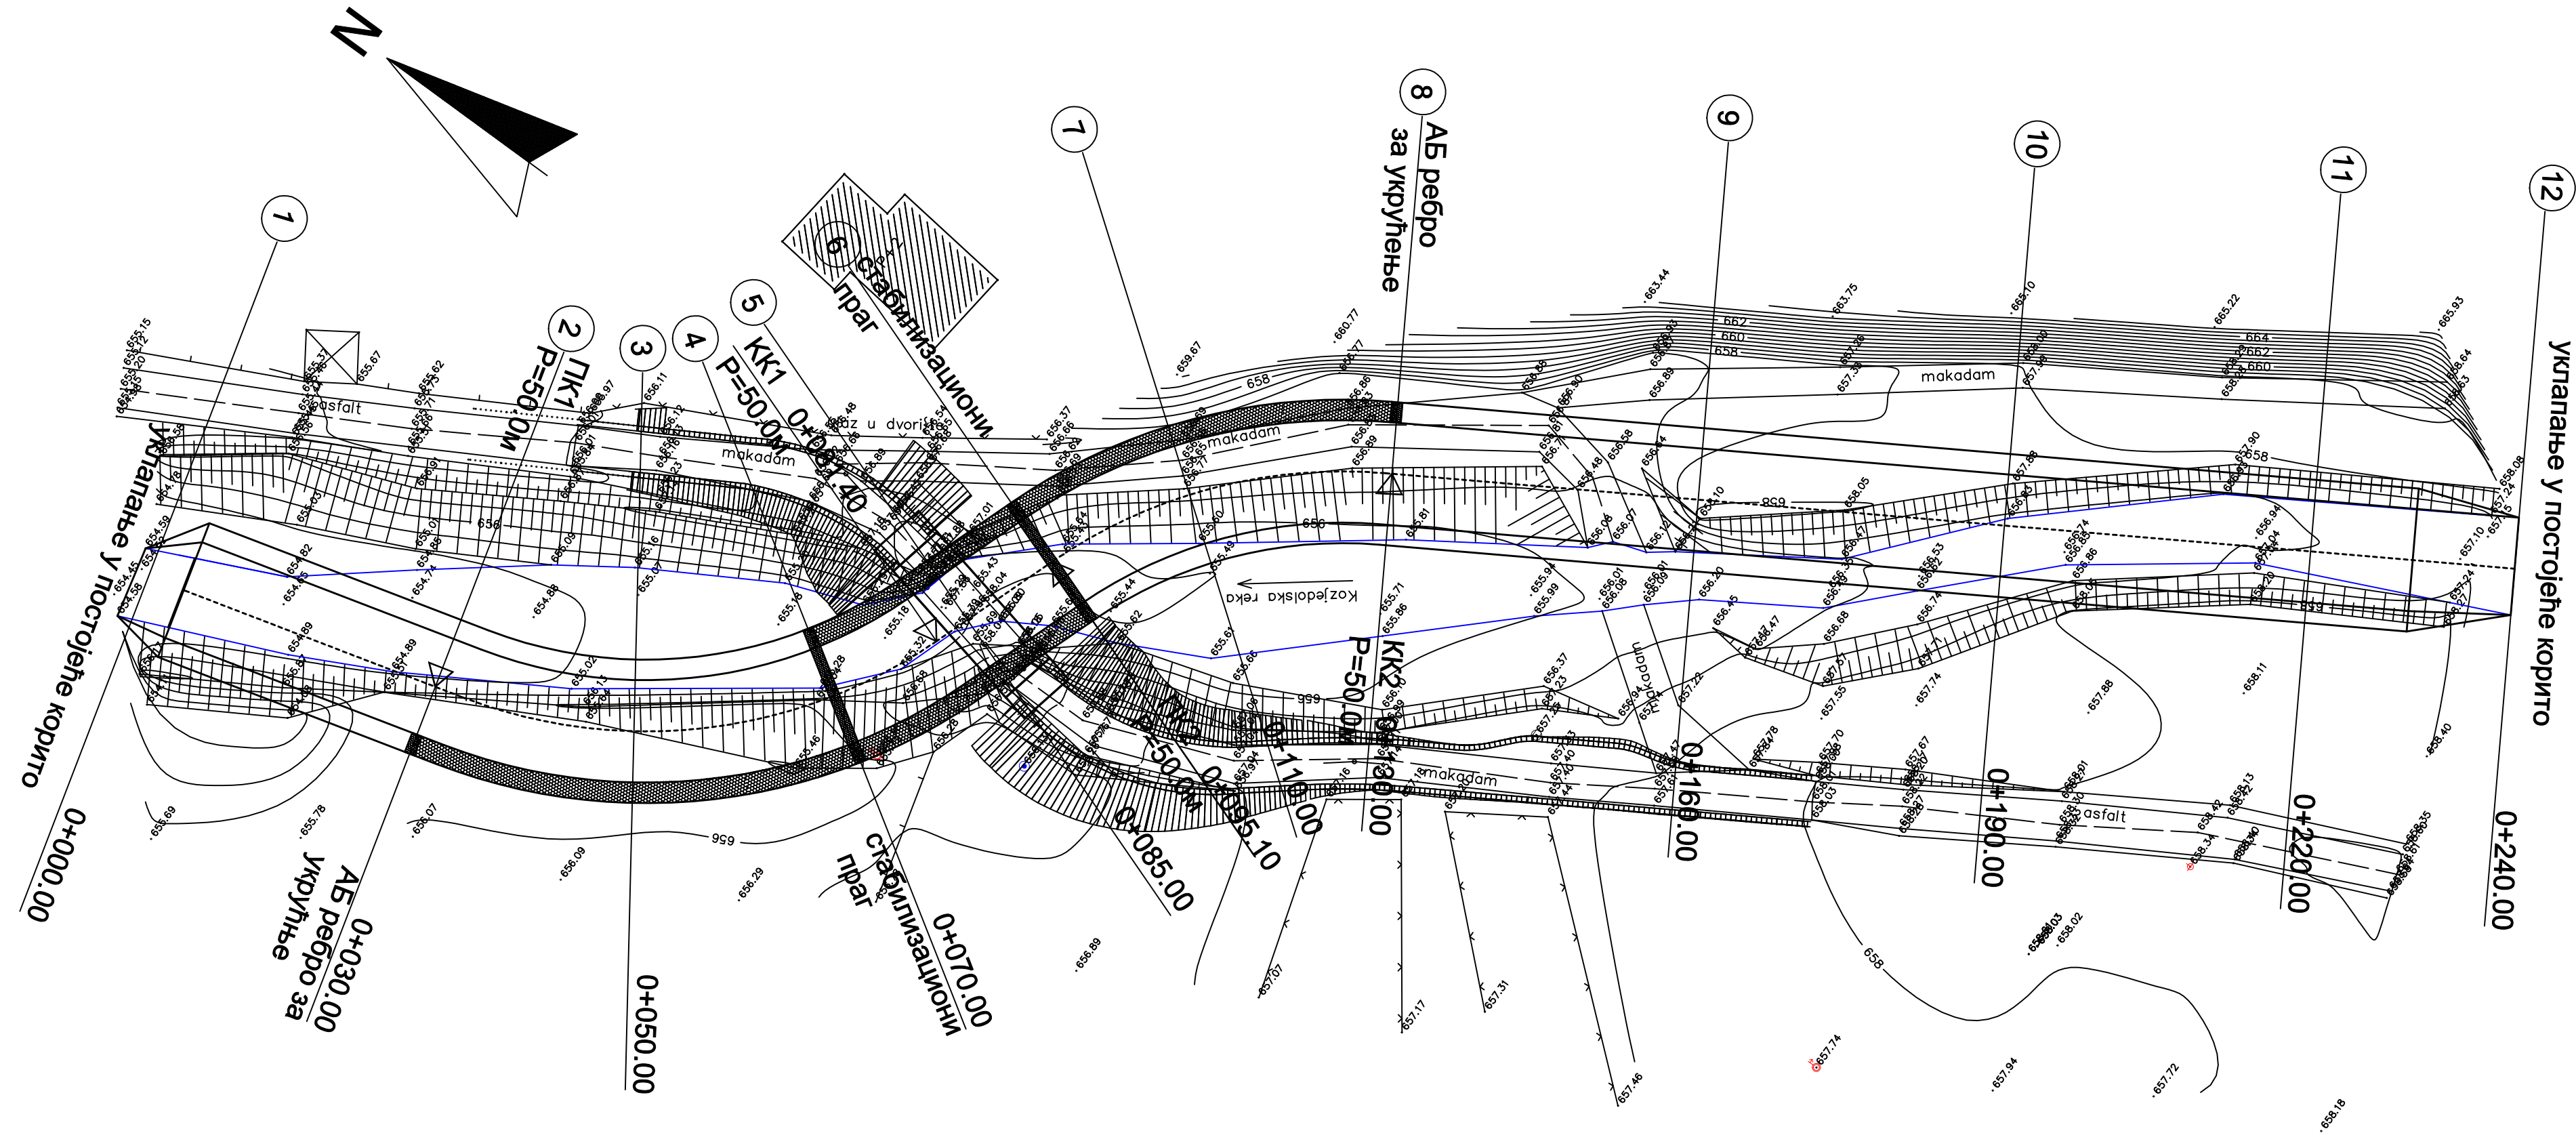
N

1
2
ПК1
Р=50.0m
3
4
5
КК1
Р=50.0m
0+061.40
6
стабилизациони праг
7
8
АБ ребро за укрућење
9
10
11
12

Уклапање у постојеће корито
0+000.00
0+030.00
АБ ребро за укрућење
0+050.00
0+070.00
стабилизациони праг
0+085.00
ПК2
Р=50.0m
0+095.10
0+110.00
КК2
Р=50.0m
0+130.00
0+160.00
0+190.00
0+220.00
0+240.00
Уклапање у постојеће корито

asfalt
makadam
ulaz u dvorište
Kozjedolska reka
makadam
makadam
asfalt
makadam

658
656
662
660
658
664
662
660
658
656
656
658
656
658

655.15
655.67
655.62
656.11
656.12
655.48
656.37
659.67
660.77
663.44
663.75
665.10
665.22
665.93
654.16
655.03
656.01
656.09
655.16
655.07
654.82
654.74
654.88
654.89
655.02
655.46
655.18
655.32
655.44
655.62
655.71
655.86
655.81
655.94
655.99
656.01
656.08
656.20
656.45
656.68
656.74
656.86
656.94
657.10
657.24
658.08
657.90
657.88
658.05
656.89
656.58
656.44
656.10
656.48
657.38
657.28
656.37
657.22
657.55
657.74
657.88
658.11
658.40
655.69
655.78
656.07
656.09
656.29
656.89
657.07
657.17
657.31
657.46
657.74
657.94
657.72
658.18
658.02
658.34
658.42
658.13
658.35